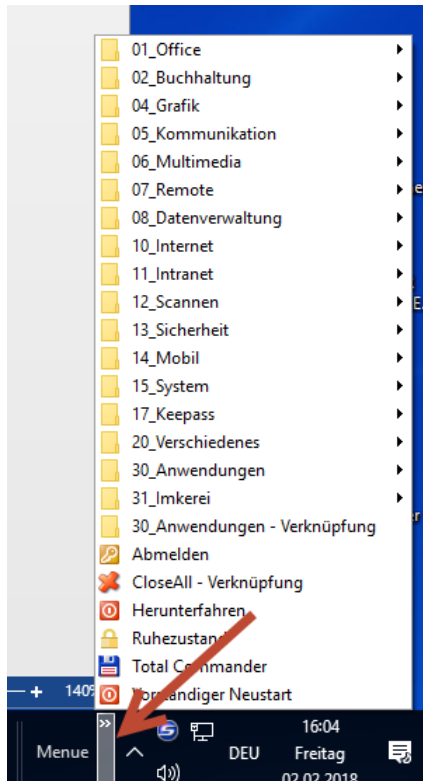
01_Office
02_Buchhaltung
04_Grafik
05_Kommunikation
06_Multimedia
07_Remote
08_Datenverwaltung
10_Internet
11_Intranet
12_Scannen
13_Sicherheit
14_Mobil
15_System
17_Keepass
20_Verschiedenes
30_Anwendungen
31_Imkerei
30_Anwendungen - Verknüpfung
Abmelden
CloseAll - Verknüpfung
Herunterfahren
Ruhezustand
Total Commander
Vollständiger Neustart

140%

Menue
»
DEU
16:04
Freitag
02.02.2018